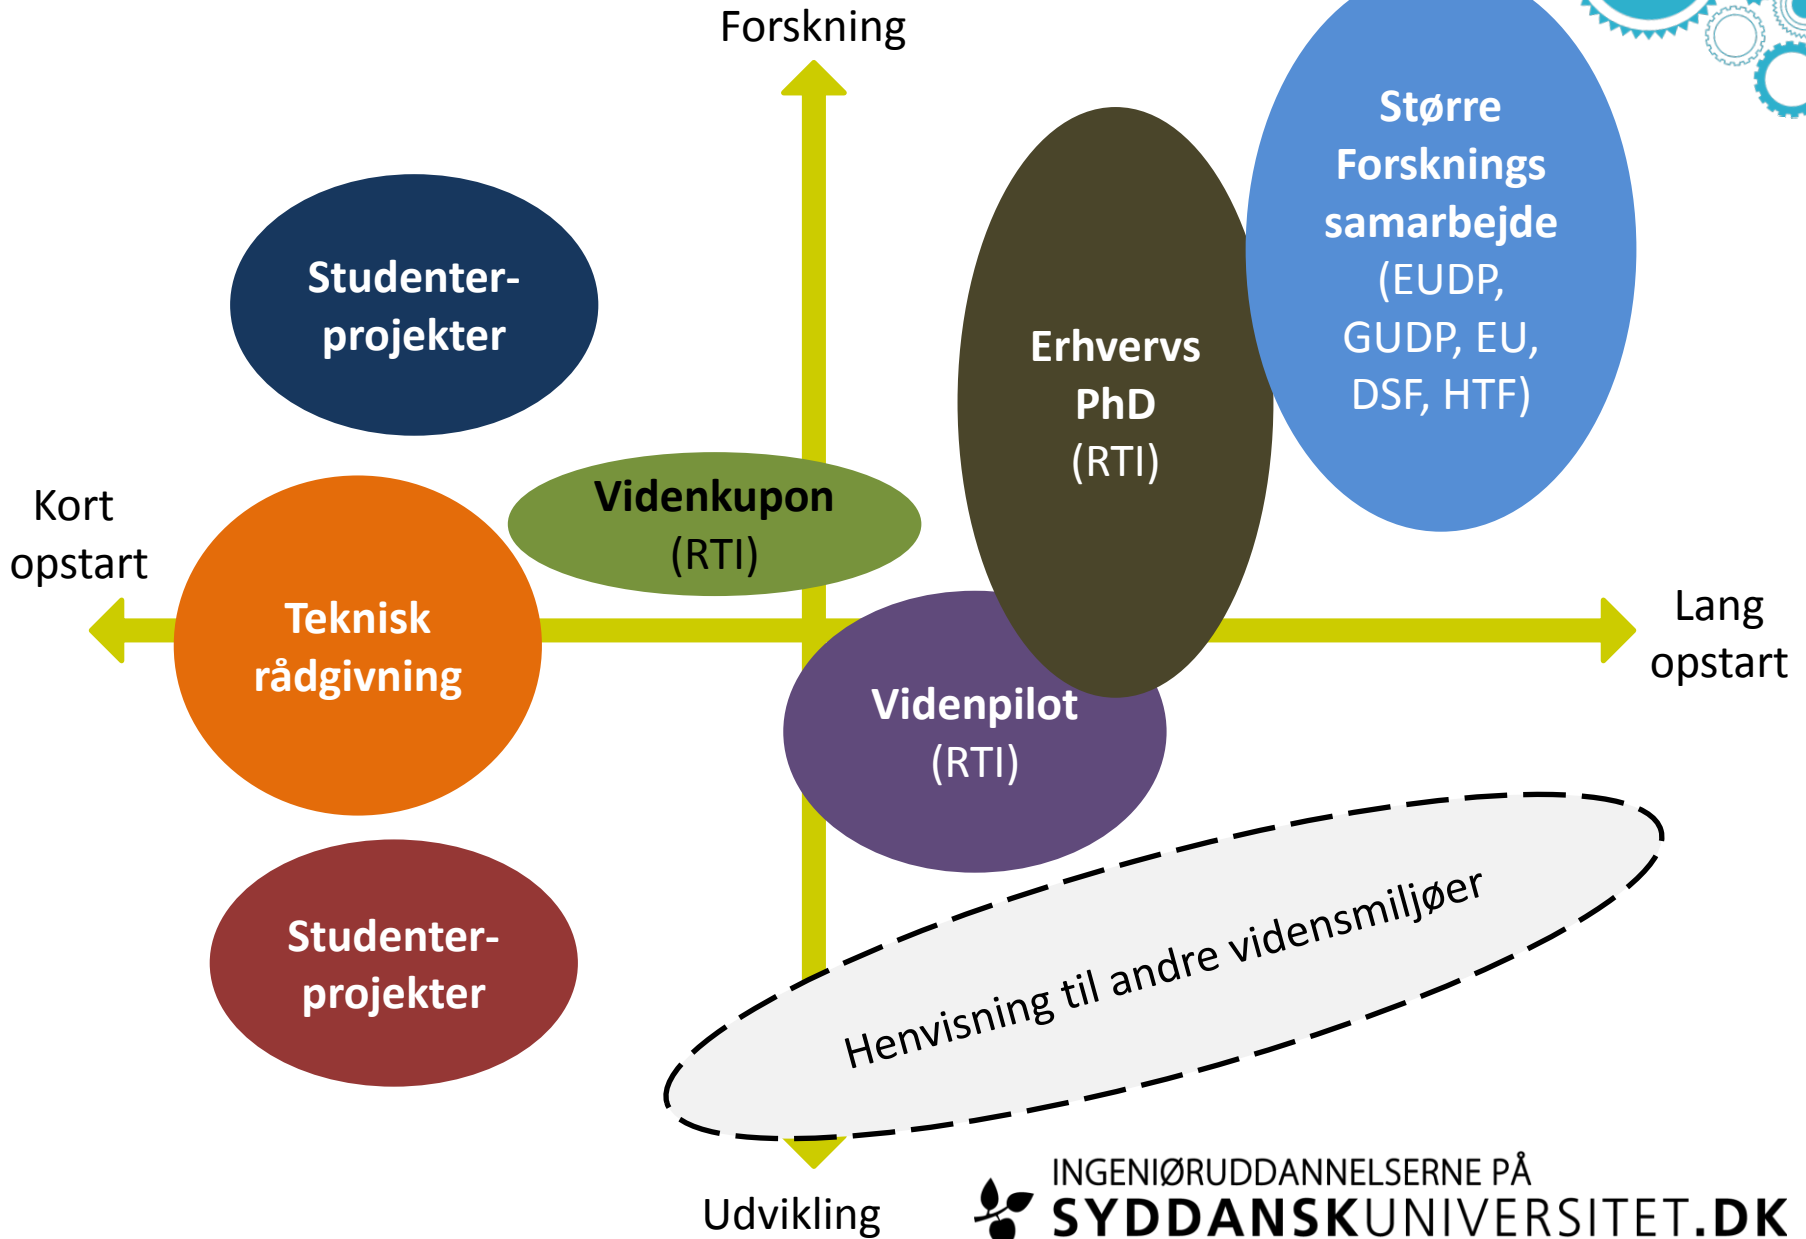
Forskning

Studenter-projekter

Erhvervs PhD (RTI)

Større Forsknings samarbejde (EUDP, GUDP, EU, DSF, HTF)

Kort opstart

Videnkupon (RTI)

Teknisk rådgivning

Lang opstart

Videnpilot (RTI)

Studenter-projekter

Henvisning til andre vidensmiljøer

Udvikling

INGENIØRUDDANNELSERNE PÅ
SYDDANSKUNIVERSITET.DK